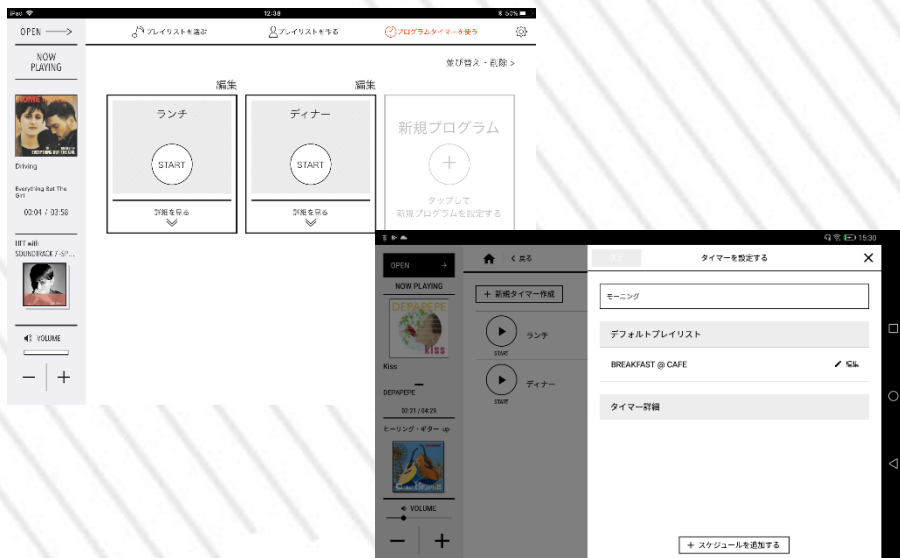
iPad 12:38 65%

OPEN

プレイリストを選ぶ

プレイリストを作る

プログラムタイマーを使う

NOW PLAYING

並び替え・削除 >

編集

編集

ランチ

START

詳細を見る

ディナー

START

詳細を見る

新規プログラム

+

タップして
新規プログラムを設定する

Driving

Everything But The Girl

00:04 / 03:58

IIFT with SOUNDTRACK 7-SP...

VOLUME

—

+

15:30

OPEN

NOW PLAYING

Kiss

DEPAPEPE

00:21 / 04:29

ヒーリング・ギター -up

VOLUME

—

+

< 戻る

+ 新規タイマー作成

ランチ

START

ディナー

START

保存

タイマーを設定する

モーニング

デフォルトプレイリスト

BREAKFAST @ CAFE

編集

タイマー詳細

+ スケジュールを追加する